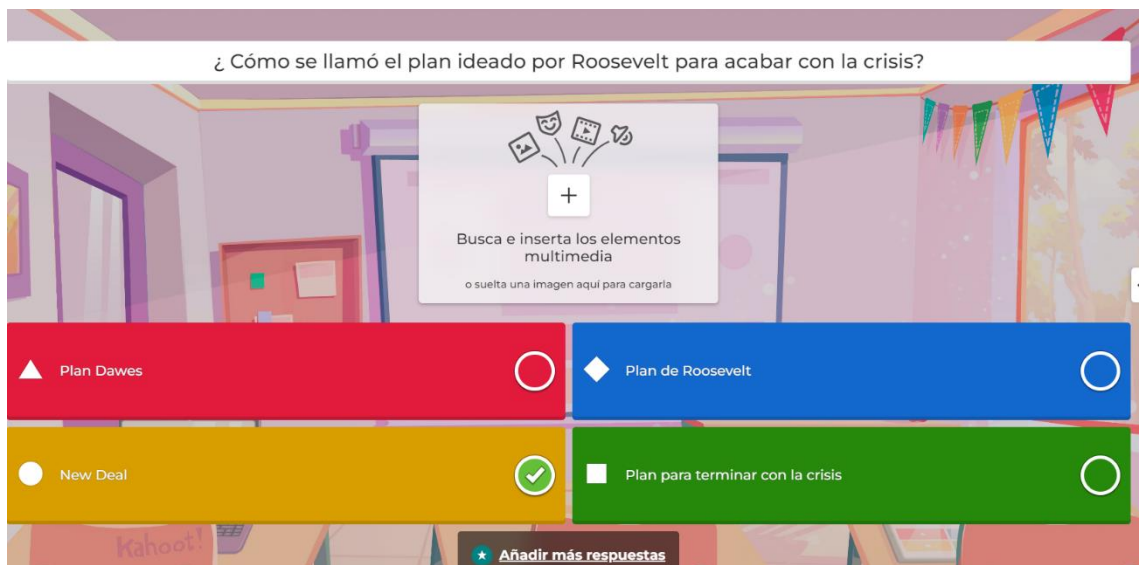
¿ Cómo se llamó el plan ideado por Roosevelt para acabar con la crisis?

+

Busca e inserta los elementos multimedia

o suelta una imagen aquí para cargarla

Plan Dawes

Plan de Roosevelt

New Deal

Plan para terminar con la crisis

Kahoot!

Añadir más respuestas